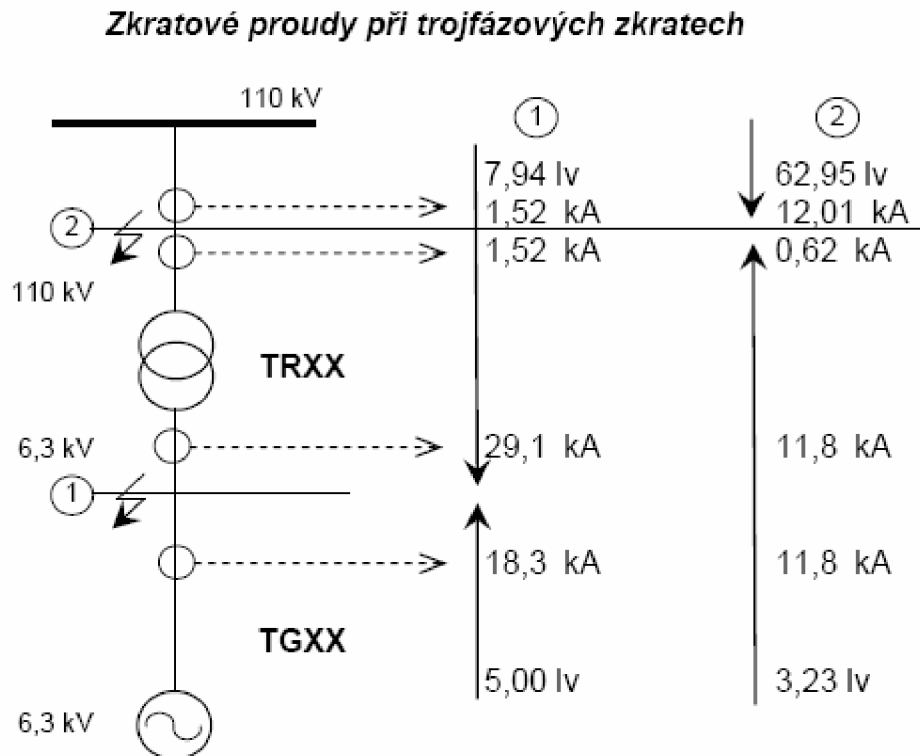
Zkratové proudy při trojfázových zkratech

110 kV

1

2

7,94 Iv

62,95 Iv

2

1,52 kA

12,01 kA

1,52 kA

0,62 kA

110 kV

TRXX

6,3 kV

29,1 kA

11,8 kA

1

18,3 kA

11,8 kA

TGXX

5,00 Iv

3,23 Iv

6,3 kV